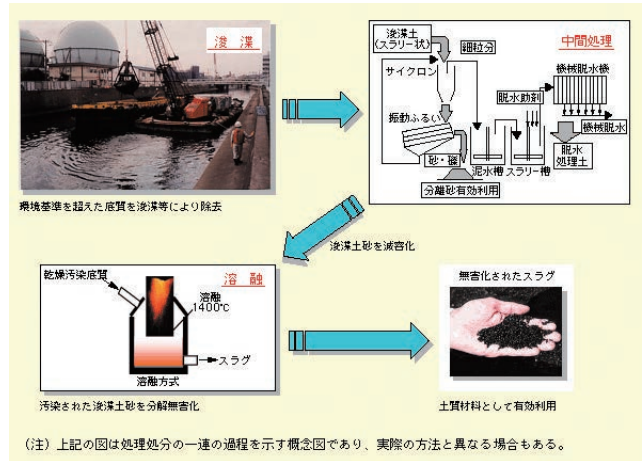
浚渫

環境基準を超えた底質を浚渫等により除去

中間処理

浚渫土（スラリー状）

細粒分

サイクロン

機械脱水機

脱水助剤

振動ふるい

機械脱水

砂・礫

泥水槽

スラリー槽

脱水処理土

分離砂有効利用

浚渫土砂を減容化

溶融

乾燥汚染底質

溶融 1400℃

スラグ

溶融方式

汚染された浚渫土砂を分解無害化

無害化されたスラグ

土質材料として有効利用

（注）上記の図は処理処分の一連の過程を示す概念図であり、実際の方法と異なる場合もある。